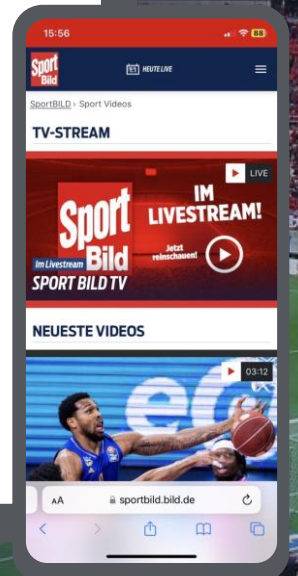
15:56

88

Sport Bild

HEUTE LIVE

SportBILD › Sport Videos

TV-STREAM

LIVE

Sport Bild

Im Livestream

IM LIVESTREAM!

Jetzt reinschauen!

SPORT BILD TV

NEUESTE VIDEOS

03:12

AA

sportbild.bild.de